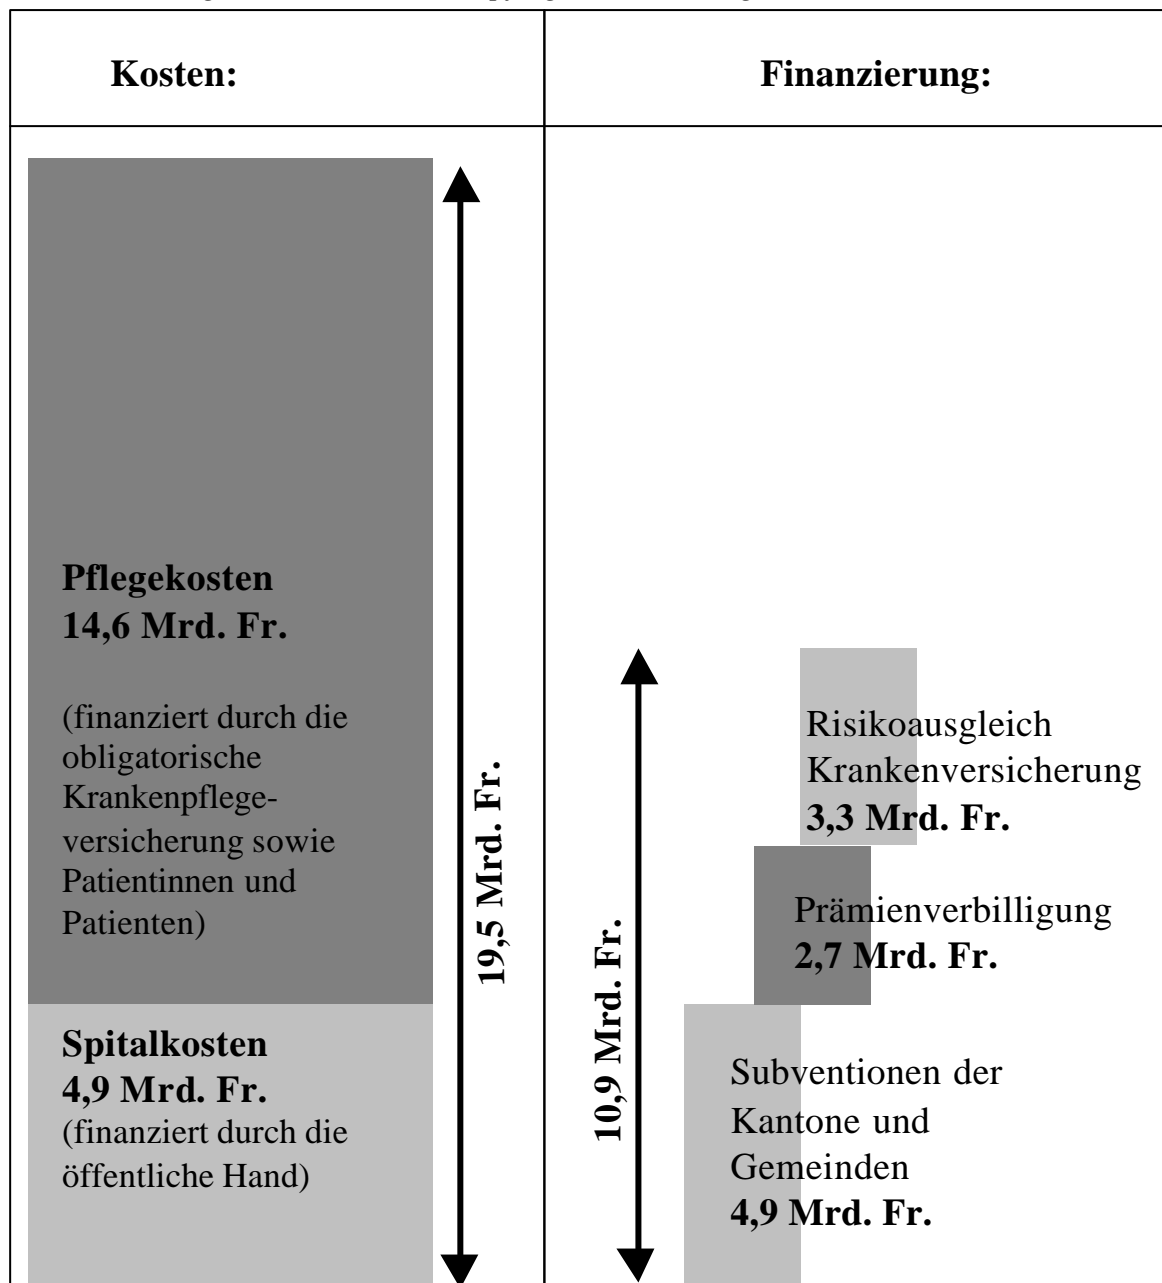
| Kosten: | Finanzierung: |
|---|---|
| Pflegekosten 14,6 Mrd. Fr. (finanziert durch die obligatorische Krankenpflegeversicherung sowie Patientinnen und Patienten) Spitalkosten 4,9 Mrd. Fr. (finanziert durch die öffentliche Hand) 19,5 Mrd. Fr. | 10,9 Mrd. Fr. Risikoausgleich Krankenversicherung 3,3 Mrd. Fr. Prämienverbilligung 2,7 Mrd. Fr. Subventionen der Kantone und Gemeinden 4,9 Mrd. Fr. |